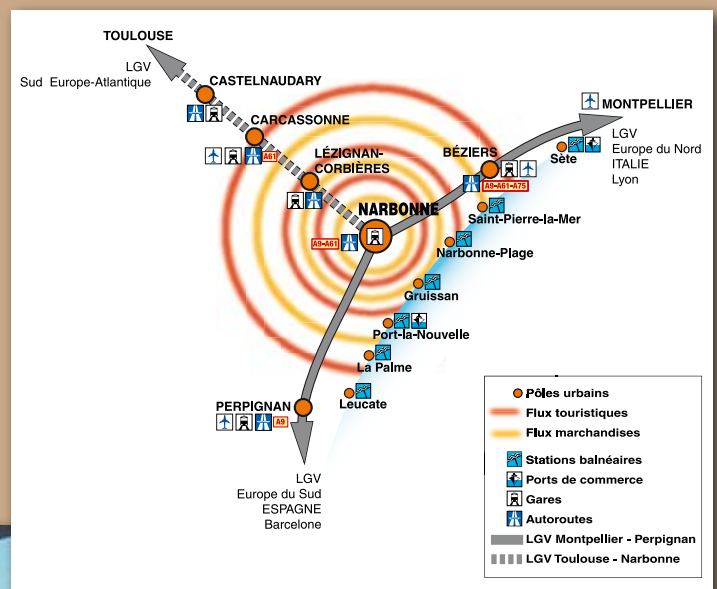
TOULOUSE
LGV
Sud Europe-Atlantique

CASTELNAUDARY

CARCASSONNE
A61

LÉZIGNAN-CORBIÈRES

NARBONNE
A9-A61

BÉZIERS
A9-A61-A75

MONTPELLIER
LGV
Europe du Nord
ITALIE
Lyon

Sète

Saint-Pierre-la-Mer

Narbonne-Plage

Gruissan

Port-la-Nouvelle

La Palme

Leucate

PERPIGNAN
A9

LGV
Europe du Sud
ESPAGNE
Barcelone

Pôles urbains
Flux touristiques
Flux marchandises
Stations balnéaires
Ports de commerce
Gares
Autoroutes
LGV Montpellier - Perpignan
LGV Toulouse - Narbonne